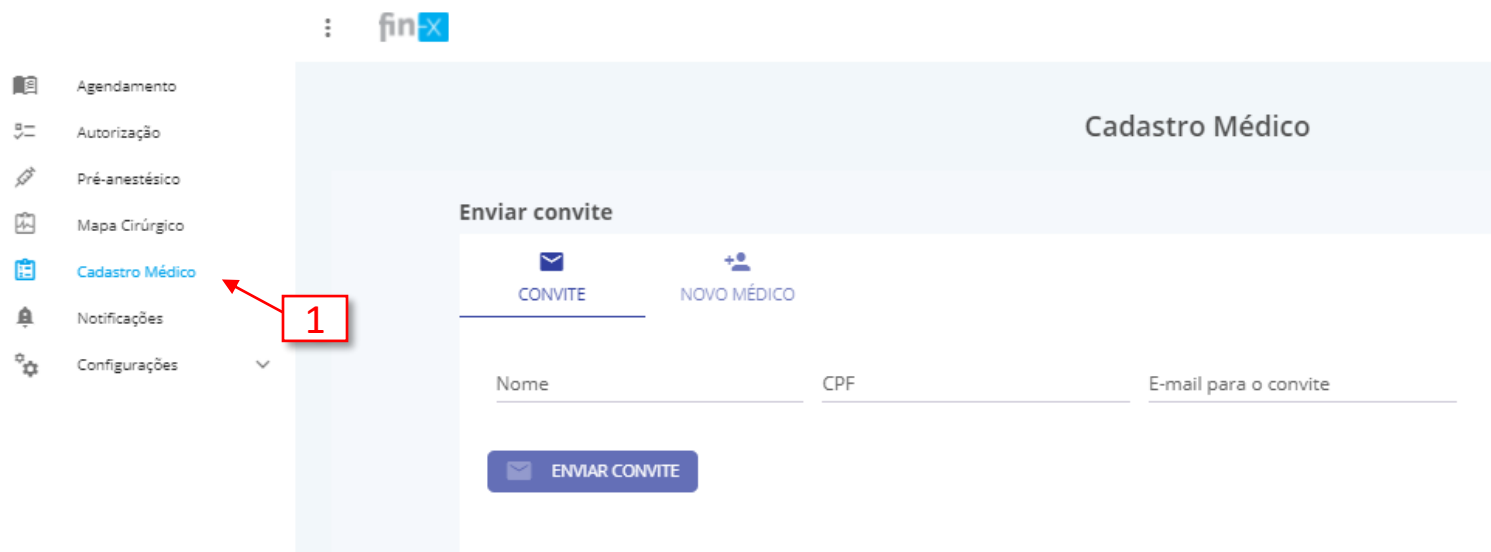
fin-X

Agendamento
Autorização
Pré-anestésico
Mapa Cirúrgico
Cadastro Médico
Notificações
Configurações

1

Cadastro Médico

Enviar convite

CONVITE
NOVO MÉDICO

Nome
CPF
E-mail para o convite

ENVIAR CONVITE